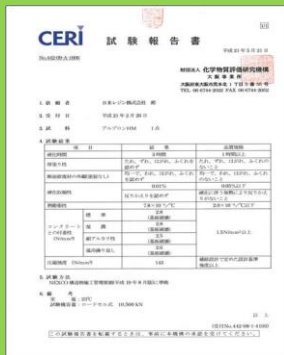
CERI 試 験 報 告 書

平成23年5月31日

No.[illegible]

一般財団法人 化学物質評価研究機構
大 阪 事 業 所
大阪府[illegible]
TEL 06-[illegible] FAX 06-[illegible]

1. 依 頼 者　日本レジン株式会社 御中

2. 受 付 日　平成23年2月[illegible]日

3. 試 験 品　アルプロン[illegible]　1点

4. 試験結果

| 項 目 | | 結 果 | 品質規格 |
|---|---|---|---|
| 硬化時間 | | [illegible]時間 | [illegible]時間以上 |
| 接着性 | | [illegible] | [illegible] |
| 熱硬化後の外観 | | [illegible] | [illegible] |
| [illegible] | | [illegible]% | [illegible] |
| 強化性 | | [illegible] | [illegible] |
| 耐熱性 | | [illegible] | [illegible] |
| コンクリート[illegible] | 標 準 | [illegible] | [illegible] |
| | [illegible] | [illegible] | |
| | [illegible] | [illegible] | |
| | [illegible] | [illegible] | |
| 圧縮強度 | | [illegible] | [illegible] |

5. 試験方法
NEXCO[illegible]

6. 備 考
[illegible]

以 上

この試験報告書を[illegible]